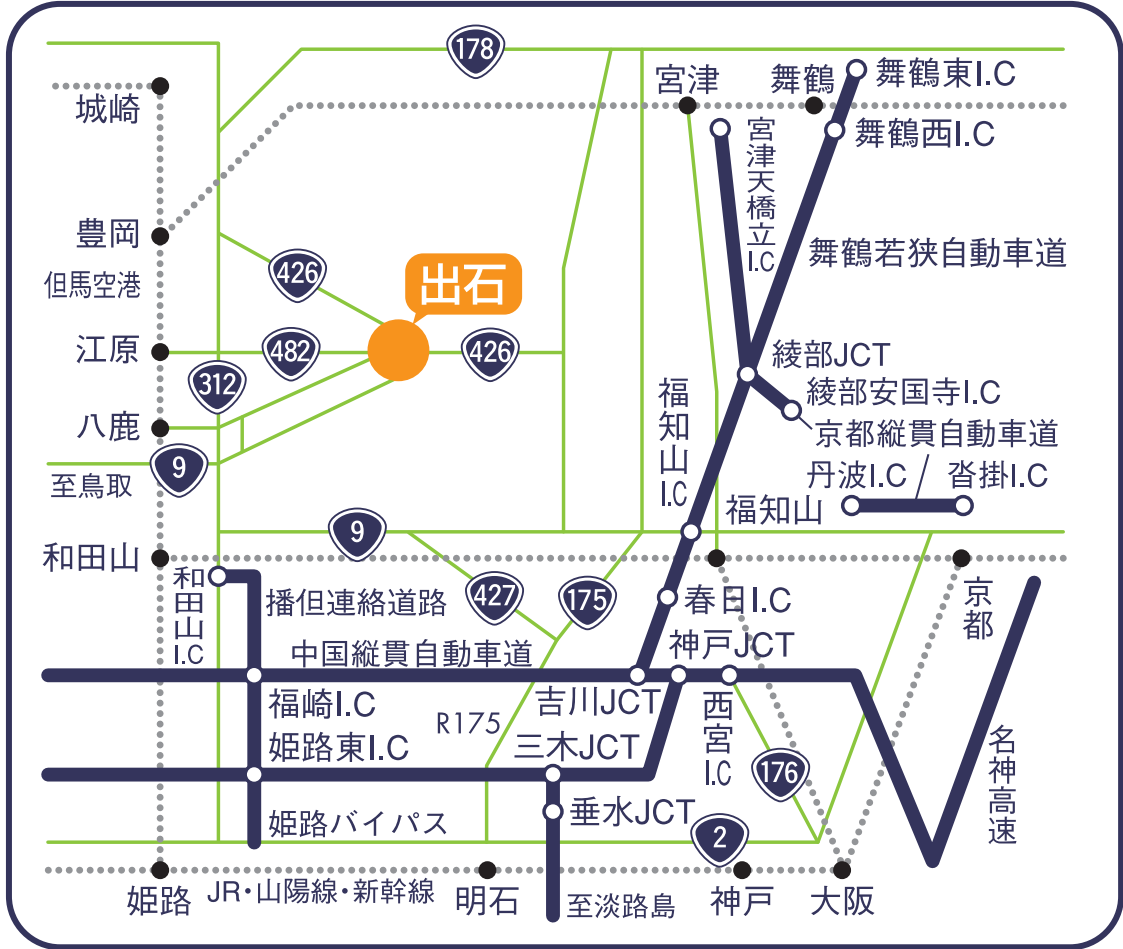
178
宮津
舞鶴
舞鶴東I.C
城崎
舞鶴西I.C
宮津天橋立I.C
豊岡
舞鶴若狭自動車道
但馬空港
426
出石
江原
482
426
綾部JCT
312
綾部安国寺I.C
八鹿
福知山I.C
京都縦貫自動車道
9
丹波I.C
沓掛I.C
至鳥取
福知山
9
和田山
和田山I.C
播但連絡道路
427
175
春日I.C
京都
神戸JCT
中国縦貫自動車道
福崎I.C
吉川JCT
西宮I.C
R175
姫路東I.C
三木JCT
176
名神高速
姫路バイパス
垂水JCT
2
姫路
JR・山陽線・新幹線
明石
至淡路島
神戸
大阪